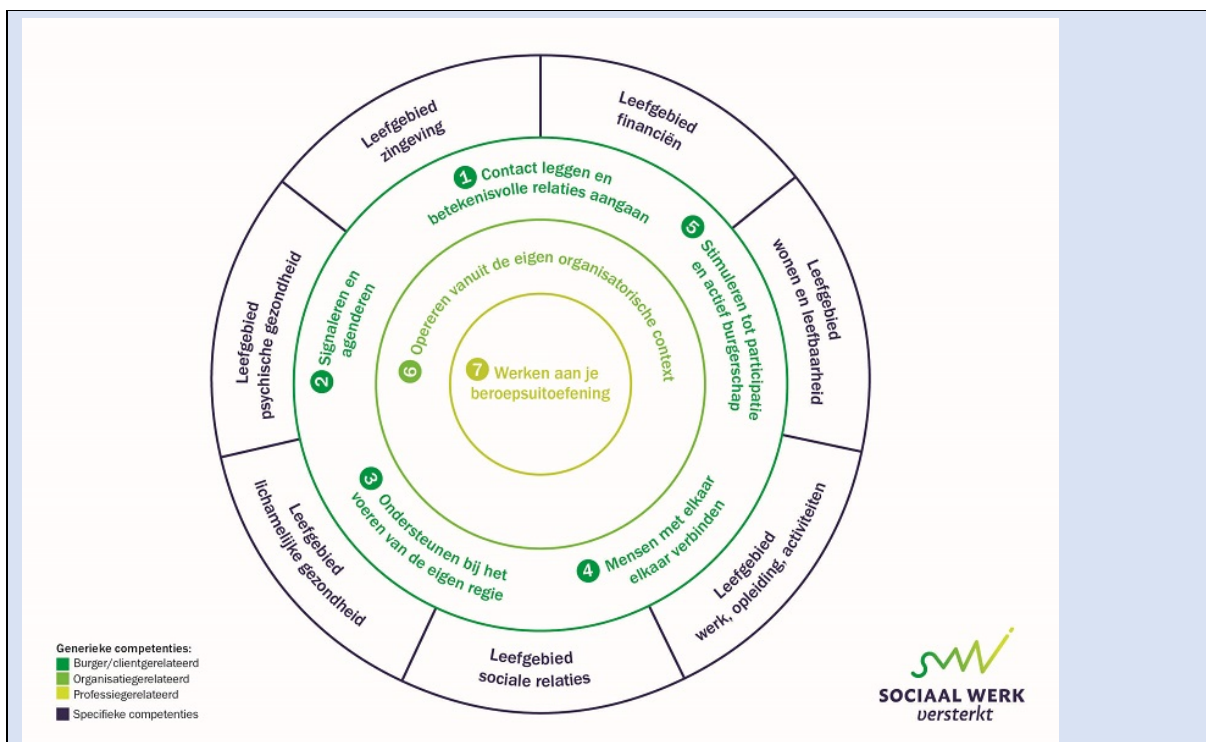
Leefgebied zingeving

Leefgebied financiën

Leefgebied wonen en leefbaarheid

Leefgebied werk, opleiding, activiteiten

Leefgebied sociale relaties

Leefgebied lichamelijke gezondheid

Leefgebied psychische gezondheid

1 Contact leggen en betekenisvolle relaties aangaan

5 Stimuleren tot participatie en actief burgerschap

4 Mensen met elkaar elkaar verbinden

3 Ondersteunen bij het voeren van de eigen regie

2 Signaleren en agenderen

6 Opereren vanuit de eigen organisatorische context

7 Werken aan je beroepsuitoefening

Generieke competenties:
Burger/clientgerelateerd
Organisatiegerelateerd
Professiegerelateerd
Specifieke competenties

SOCIAAL WERK versterkt